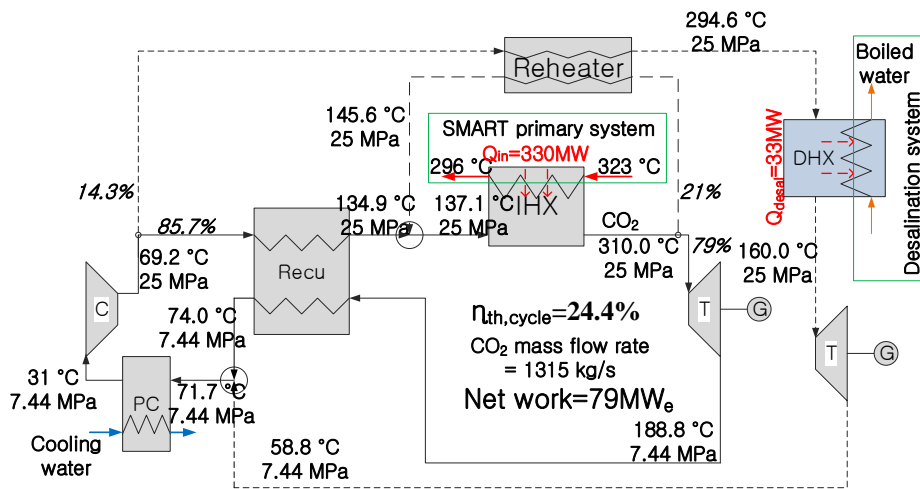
294.6 °C
25 MPa

Reheater

Boiled water

Desalination system

145.6 °C
25 MPa

SMART primary system

$Q_{in}$=330MW

296 °C

323 °C

$Q_{desal}$=33MW

DHX

14.3%

21%

85.7%

134.9 °C
25 MPa

137.1 °C
25 MPa

IHX

$CO_2$

310.0 °C
25 MPa

79%

160.0 °C
25 MPa

69.2 °C
25 MPa

C

Recu

74.0 °C
7.44 MPa

T

G

$\eta_{th,cycle}$=24.4%

$CO_2$ mass flow rate
= 1315 kg/s

T

G

31 °C
7.44 MPa

PC

71.7 °C
7.44 MPa

Net work=79MW$_e$

Cooling water

188.8 °C
7.44 MPa

58.8 °C
7.44 MPa